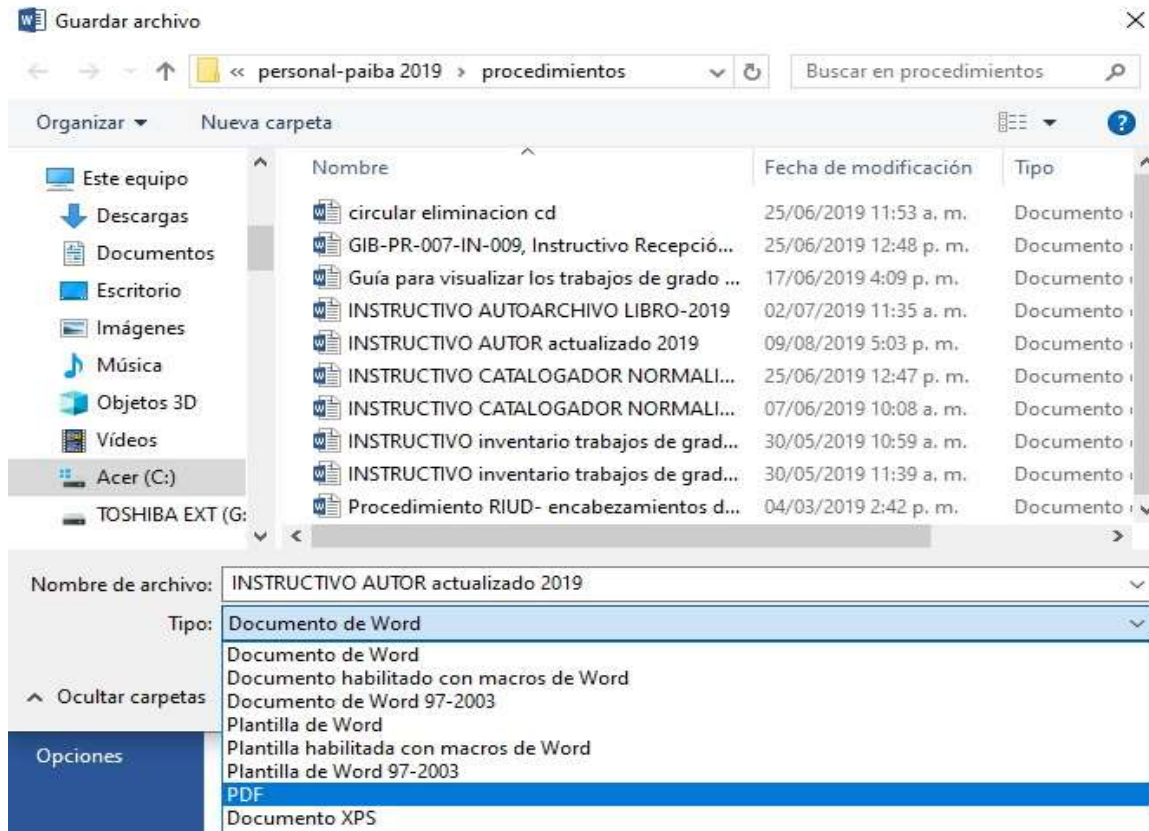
Guardar archivo

« personal-paiba 2019 › procedimientos

Buscar en procedimientos

Organizar ▾ Nueva carpeta

Este equipo
Descargas
Documentos
Escritorio
Imágenes
Música
Objetos 3D
Vídeos
Acer (C:)
TOSHIBA EXT (G:

| Nombre | Fecha de modificación | Tipo |
|---|---|---|
| circular eliminacion cd | 25/06/2019 11:53 a. m. | Documento |
| GIB-PR-007-IN-009, Instructivo Recepció... | 25/06/2019 12:48 p. m. | Documento |
| Guía para visualizar los trabajos de grado ... | 17/06/2019 4:09 p. m. | Documento |
| INSTRUCTIVO AUTOARCHIVO LIBRO-2019 | 02/07/2019 11:35 a. m. | Documento |
| INSTRUCTIVO AUTOR actualizado 2019 | 09/08/2019 5:03 p. m. | Documento |
| INSTRUCTIVO CATALOGADOR NORMALI... | 25/06/2019 12:47 p. m. | Documento |
| INSTRUCTIVO CATALOGADOR NORMALI... | 07/06/2019 10:08 a. m. | Documento |
| INSTRUCTIVO inventario trabajos de grad... | 30/05/2019 10:59 a. m. | Documento |
| INSTRUCTIVO inventario trabajos de grad... | 30/05/2019 11:39 a. m. | Documento |
| Procedimiento RIUD- encabezamientos d... | 04/03/2019 2:42 p. m. | Documento |

Nombre de archivo: INSTRUCTIVO AUTOR actualizado 2019

Tipo: Documento de Word

Documento de Word
Documento habilitado con macros de Word
Documento de Word 97-2003
Plantilla de Word
Plantilla habilitada con macros de Word
Plantilla de Word 97-2003
PDF
Documento XPS

^ Ocultar carpetas

Opciones